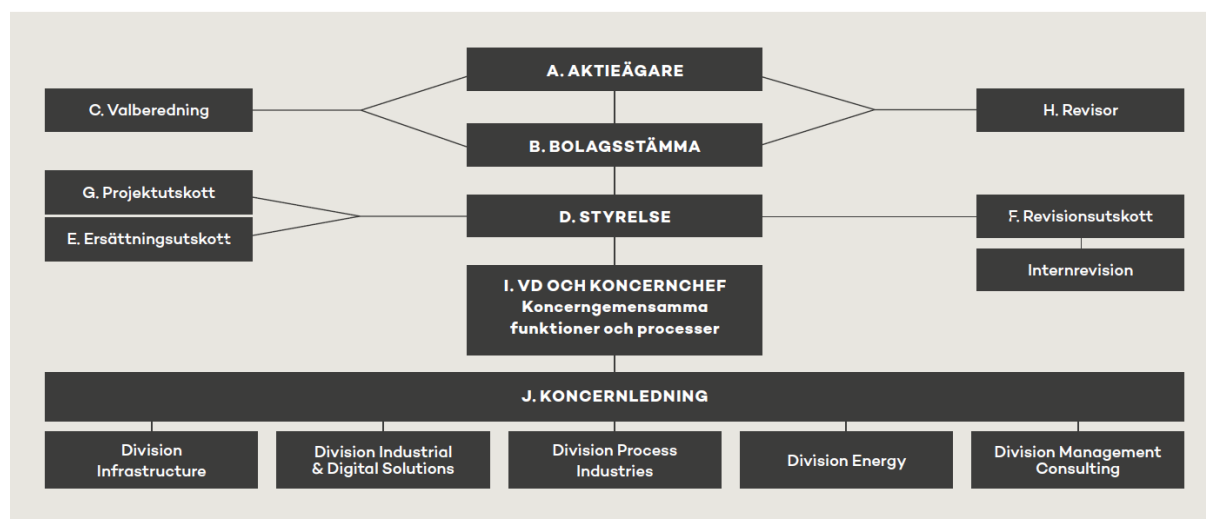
A. AKTIEÄGARE

C. Valberedning

H. Revisor

B. BOLAGSSTÄMMA

G. Projektutskott

E. Ersättningsutskott

D. STYRELSE

F. Revisionsutskott

Internrevision

I. VD OCH KONCERNCHEF
Koncerngemensamma funktioner och processer

J. KONCERNLEDNING

Division Infrastructure

Division Industrial & Digital Solutions

Division Process Industries

Division Energy

Division Management Consulting